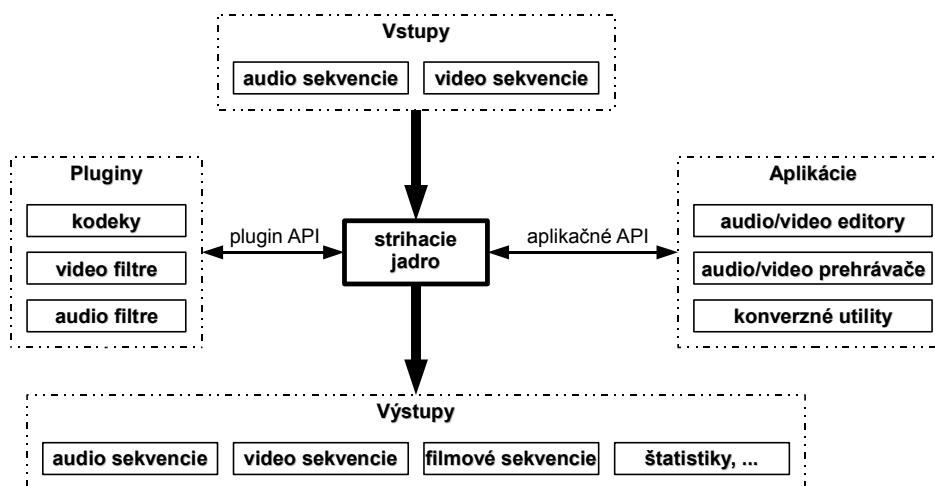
Vstupy

audio sekvencie

video sekvencie

Pluginy

kodeky

video filtre

audio filtre

plugin API

strihacie jadro

aplikačné API

Aplikácie

audio/video editory

audio/video prehrávače

konverzné utility

Výstupy

audio sekvencie

video sekvencie

filmové sekvencie

štatistiky, ...